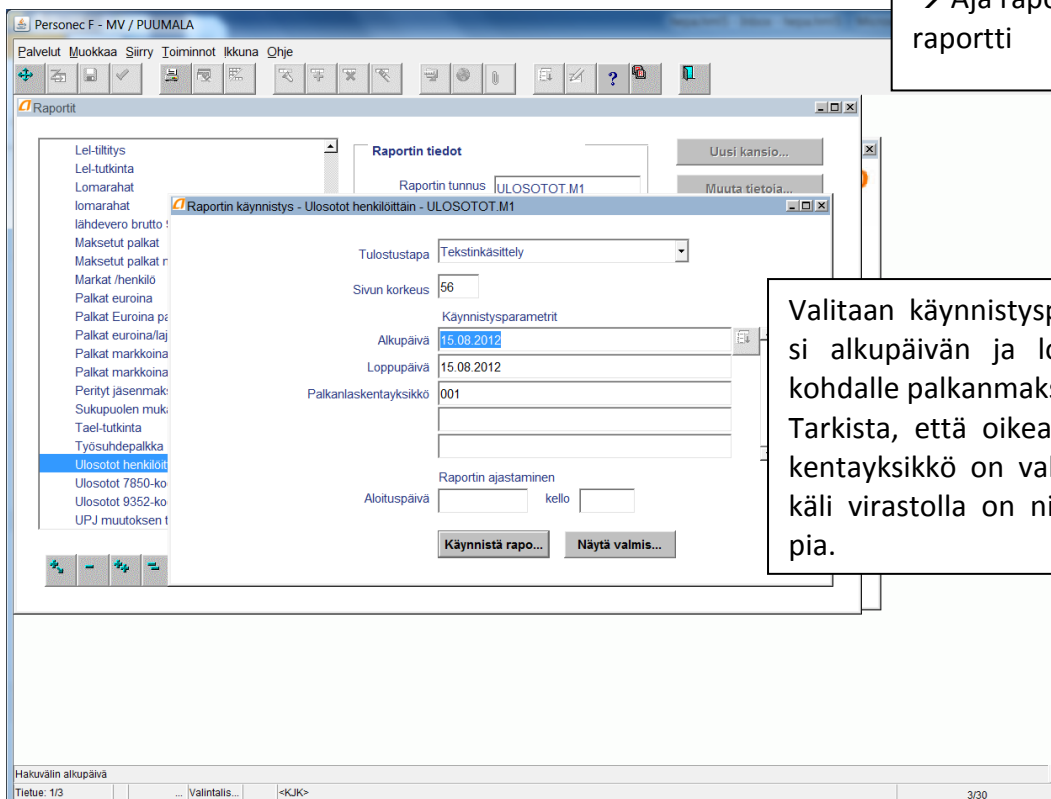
Personec F - MV / PUUMALA

→ Aja rapo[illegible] raportti

Palvelut Muokkaa Siirry Toiminnot Ikkuna Ohje

Raportit

Lel-tiltitys
Lel-tutkinta
Lomarahat
lomarahat
lähdevero brutto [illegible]
Maksetut palkat
Maksetut palkat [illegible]
Markat /henkilö
Palkat euroina
Palkat Euroina pa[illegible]
Palkat euroina/laj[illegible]
Palkat markkoina
Palkat markkoina
Perityt jäsenmaks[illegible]
Sukupuolen muk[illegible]
Tael-tutkinta
Työsuhdepalkka
Ulosotot henkilöit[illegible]
Ulosotot 7850-ko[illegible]
Ulosotot 9352-ko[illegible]
UPJ muutoksen t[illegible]

Raportin tiedot

Raportin tunnus ULOSOTOT.M1

Uusi kansio...

Muuta tietoja...

Raportin käynnistys - Ulosotot henkilöittäin - ULOSOTOT.M1

Tulostustapa Tekstinkäsittely

Sivun korkeus 56

Käynnistysparametrit

Alkupäivä 15.08.2012

Loppupäivä 15.08.2012

Palkanlaskentayksikkö 001

Raportin ajastaminen

Aloituspäivä kello

Käynnistä rapo...

Näytä valmis...

Valitaan käynnistys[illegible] si alkupäivän ja l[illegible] kohdalle palkanmak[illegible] Tarkista, että oikea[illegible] kentayksikkö on va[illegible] käli virastolla on n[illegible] pia.

Hakuvälin alkupäivä

Tietue: 1/3 ... Valintalis... <KJK> 3/30